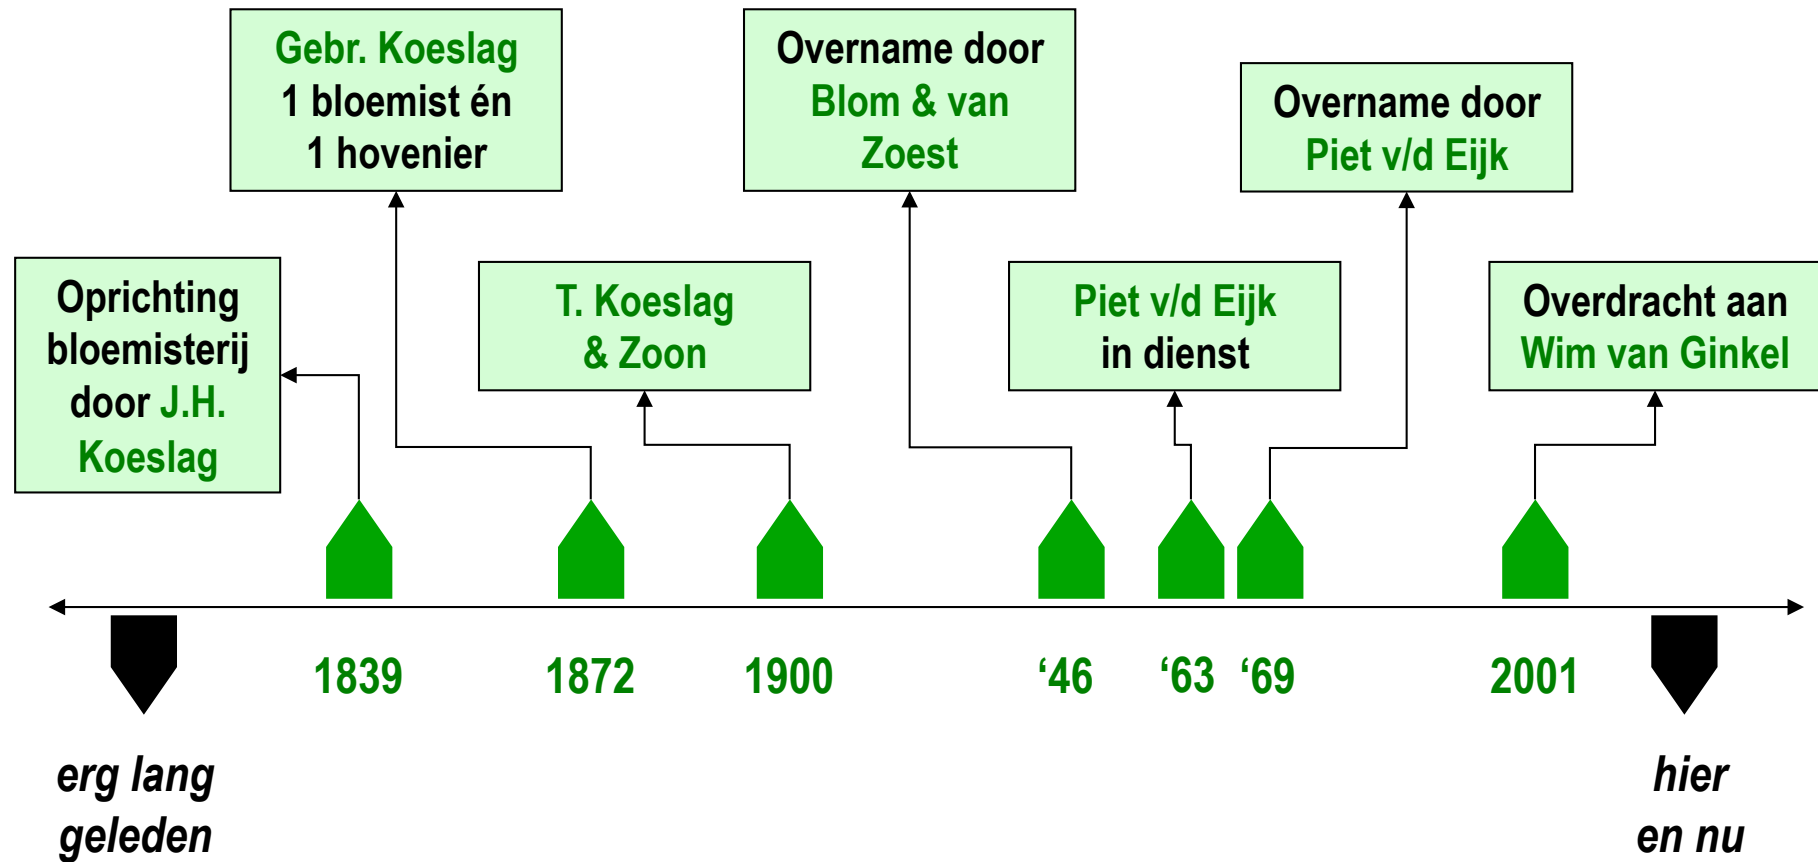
Gebr. Koeslag
1 bloemist én
1 hovenier

Overname door
Blom & van
Zoest

Overname door
Piet v/d Eijk

Oprichting
bloemisterij
door J.H.
Koeslag

T. Koeslag
& Zoon

Piet v/d Eijk
in dienst

Overdracht aan
Wim van Ginkel

1839

1872

1900

‘46

‘63

‘69

2001

erg lang
geleden

hier
en nu